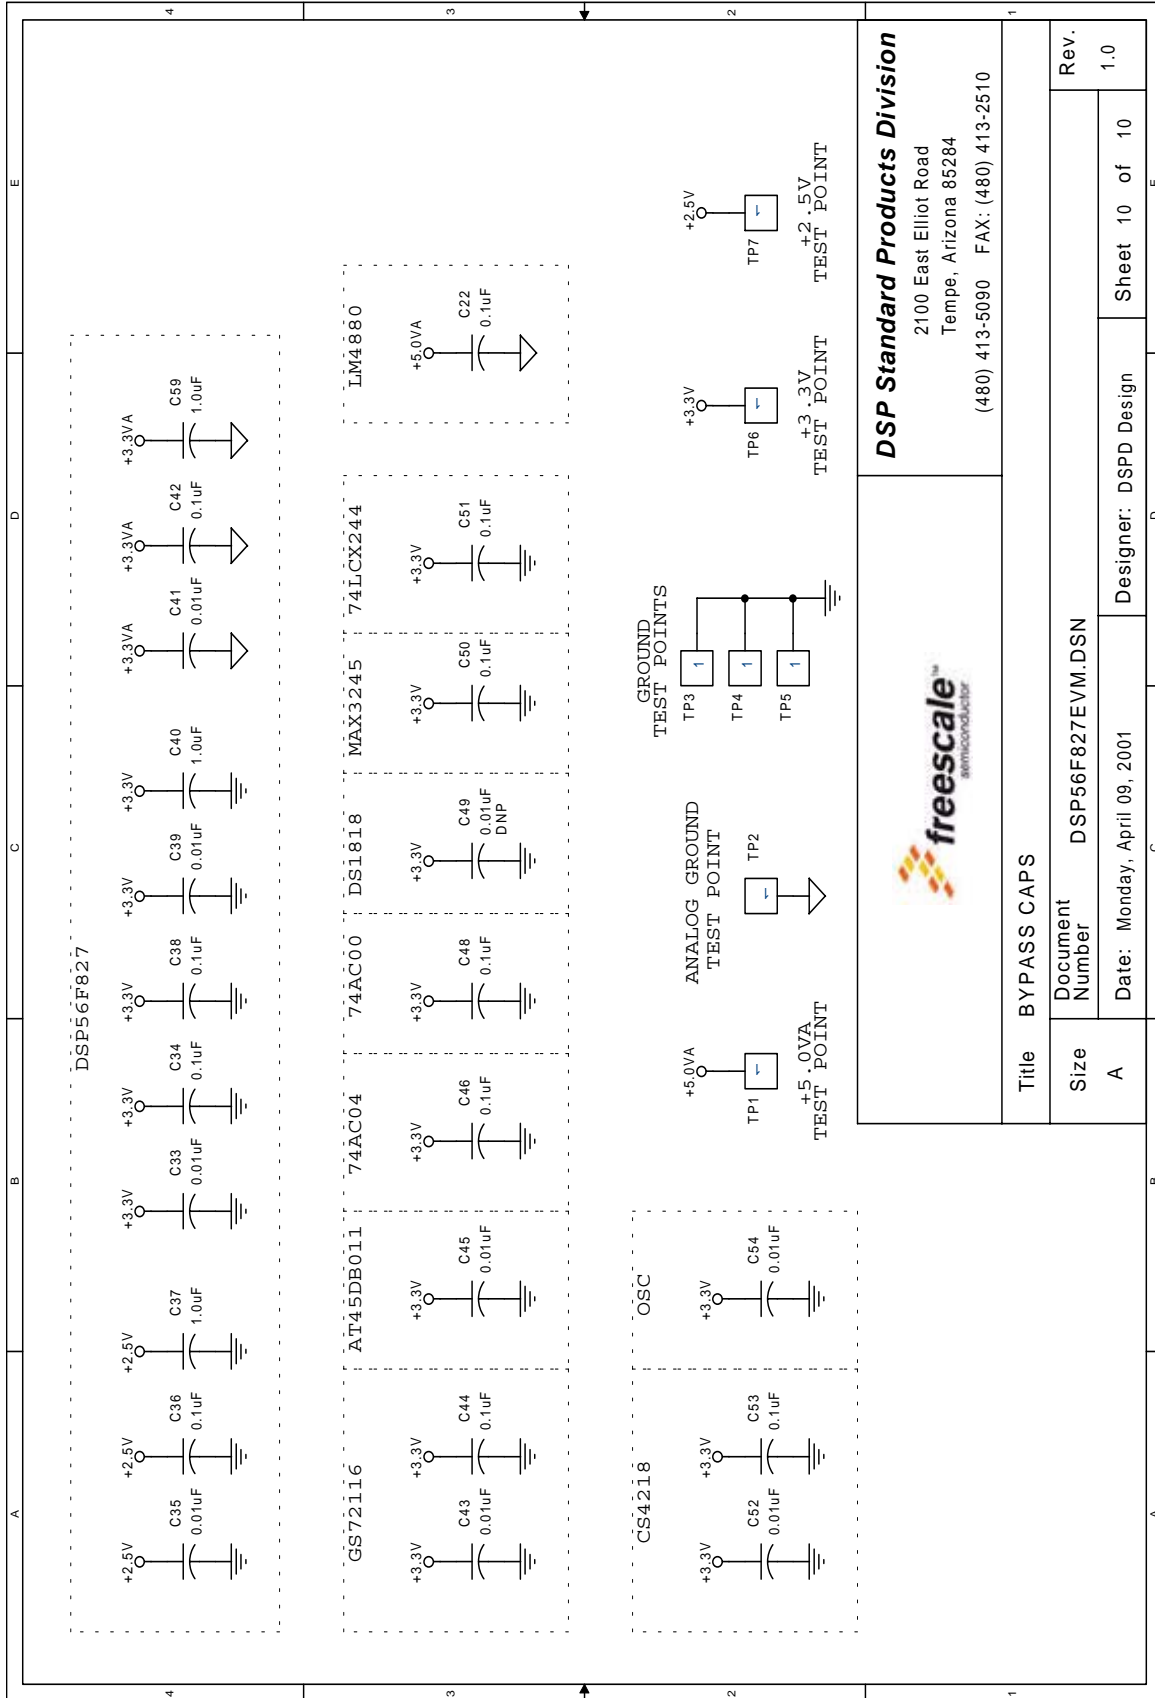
4
3
2
1

DSP56F827

+2.5V C35 0.01uF
+2.5V C36 0.1uF
+2.5V C37 1.0uF
+3.3V C33 0.01uF
+3.3V C34 0.1uF
+3.3V C38 0.1uF
+3.3V C39 0.01uF
+3.3V C40 1.0uF
+3.3VA C41 0.01uF
+3.3VA C42 0.1uF
+3.3VA C59 1.0uF

GS72116
+3.3V C43 0.01uF
+3.3V C44 0.1uF

AT45DB011
+3.3V C45 0.01uF

74AC04
+3.3V C46 0.1uF

74AC00
+3.3V C48 0.1uF

DS1818
+3.3V C49 0.01uF DNP

MAX3245
+3.3V C50 0.1uF

74LCX244
+3.3V C51 0.1uF

LM4880
+5.0VA C22 0.1uF

CS4218
+3.3V C52 0.01uF
+3.3V C53 0.1uF

OSC
+3.3V C54 0.01uF

+5.0VA TP1 1
+5.0VA TEST POINT

ANALOG GROUND TEST POINT
TP2 1

GROUND TEST POINTS
TP3 1
TP4 1
TP5 1

+3.3V TP6 1
+3.3V TEST POINT

+2.5V TP7 1
+2.5V TEST POINT

DSP Standard Products Division
2100 East Elliot Road
Tempe, Arizona 85284
(480) 413-5090 FAX: (480) 413-2510

freescale™ semiconductor

Title BYPASS CAPS
Size A
Document Number DSP56F827EVM.DSN
Rev. 1.0
Date: Monday, April 09, 2001
Designer: DSPD Design
Sheet 10 of 10

A
B
C
D
E